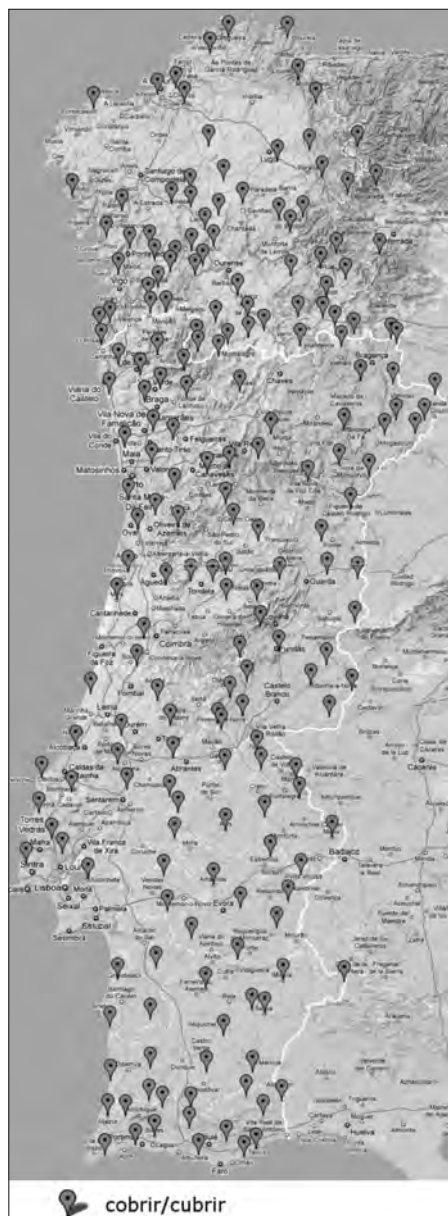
A Coruña

Santiago de Compostela

Lugo

Ourense

Vigo

Viana do Castelo

Braga

Bragança

Chaves

Vila Nova de Famalicão

Vila do Conde

Maia

Matosinhos

Felgueiras

Vila Real

Santa Maria

Oliveira de Azeméis

Ovar

Águeda

Tondela

Guarda

Cantanhede

Coimbra

Figueira da Foz

Castelo Branco

Leiria

Ourém

Alcobaça

Caldas da Rainha

Abrantes

Santarém

Torres Vedras

Vila Franca de Xira

Mafra

Sintra

Lisboa

Moita

Seixal

Palmela

Sesimbra

Évora

Badajoz

Faro

Huelva

cobrir/cubrir